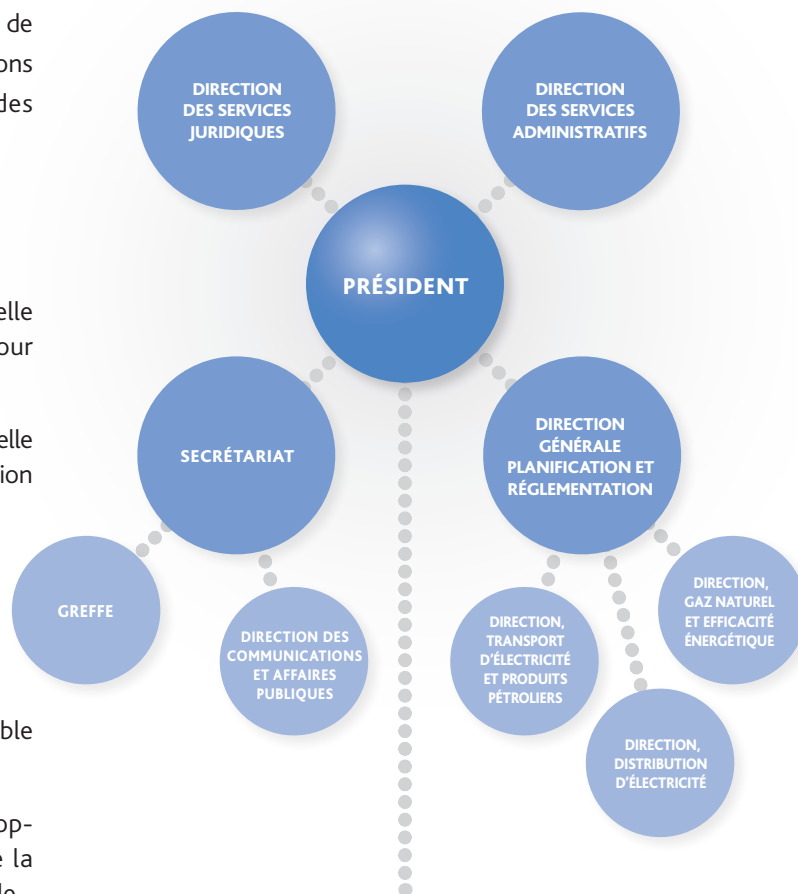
de
ons
des

elle
our

elle
ion

ble

op-
e la
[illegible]

DIRECTION DES SERVICES JURIDIQUES

DIRECTION DES SERVICES ADMINISTRATIFS

PRÉSIDENT

SECRÉTARIAT

DIRECTION GÉNÉRALE PLANIFICATION ET RÉGLEMENTATION

GREFFE

DIRECTION DES COMMUNICATIONS ET AFFAIRES PUBLIQUES

DIRECTION, TRANSPORT D'ÉLECTRICITÉ ET PRODUITS PÉTROLIERS

DIRECTION, GAZ NATUREL ET EFFICACITÉ ÉNERGÉTIQUE

DIRECTION, DISTRIBUTION D'ÉLECTRICITÉ